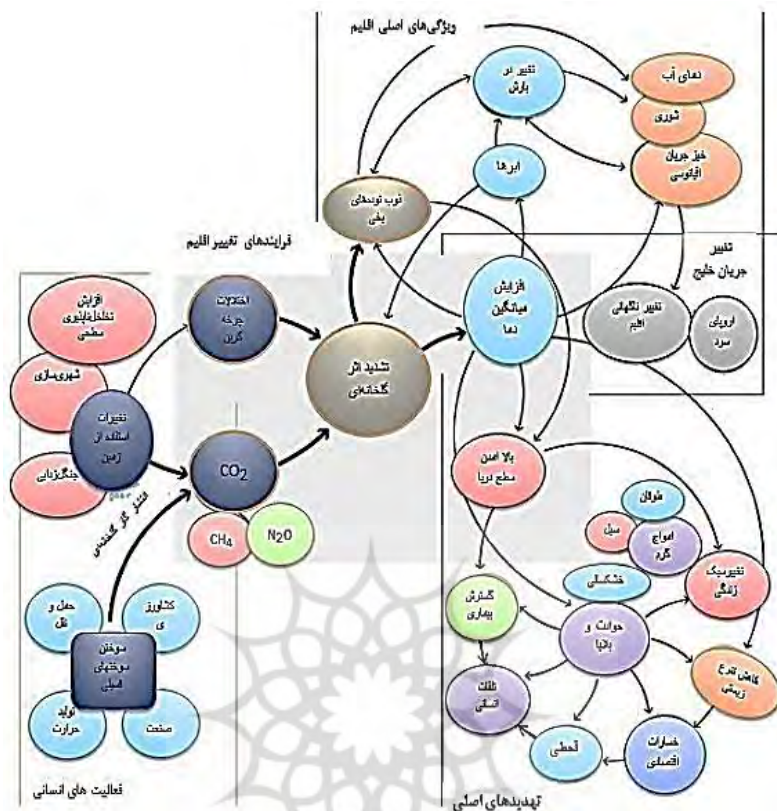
ویژگی‌های اصلی اقلیم

تغییر در بارش

دمای آب

شوری

خیز جریان اقیانوسی

ابرها

ذوب توده‌های یخی

فرایندهای تغییر اقلیم

تغییر جریان خلیج

افزایش میانگین دما

تغییر ناگهانی اقلیم

اروپای سرد

افزایش تشعشع‌تابی سطحی

اختلالات چرخه کربن

شهرسازی

تغییرات استفاده از زمین

تشدید اثر گلخانه‌ای

جنگلزدایی

$CO_2$

انتشار گاز گلخانه‌ای

$CH_4$

$N_2O$

بالا آمدن سطح دریا

طوفان

سیل

امواج گرم

خشکسالی

تغییر سبک زندگی

حمل و نقل

کشاورزی

گسترش بیماری

سوختن سوخت‌های فسیلی

حوادث و بلایا

کاهش تنوع زیستی

تولید حرارت

صنعت

تلفات انسانی

قحطی

خسارات اقتصادی

فعالیت های انسانی

تهدیدهای اصلی